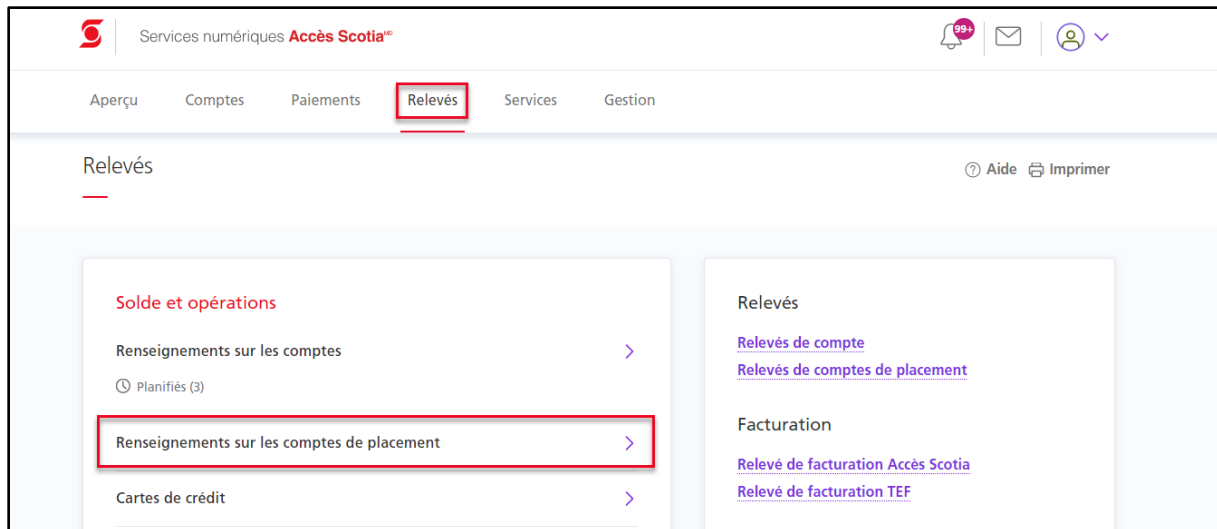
Services numériques Accès Scotia$^{MD}$

99+

Aperçu Comptes Paiements Relevés Services Gestion

Relevés

Aide Imprimer

Solde et opérations

Renseignements sur les comptes

Planifiés (3)

Renseignements sur les comptes de placement

Cartes de crédit

Relevés

Relevés de compte

Relevés de comptes de placement

Facturation

Relevé de facturation Accès Scotia

Relevé de facturation TEF